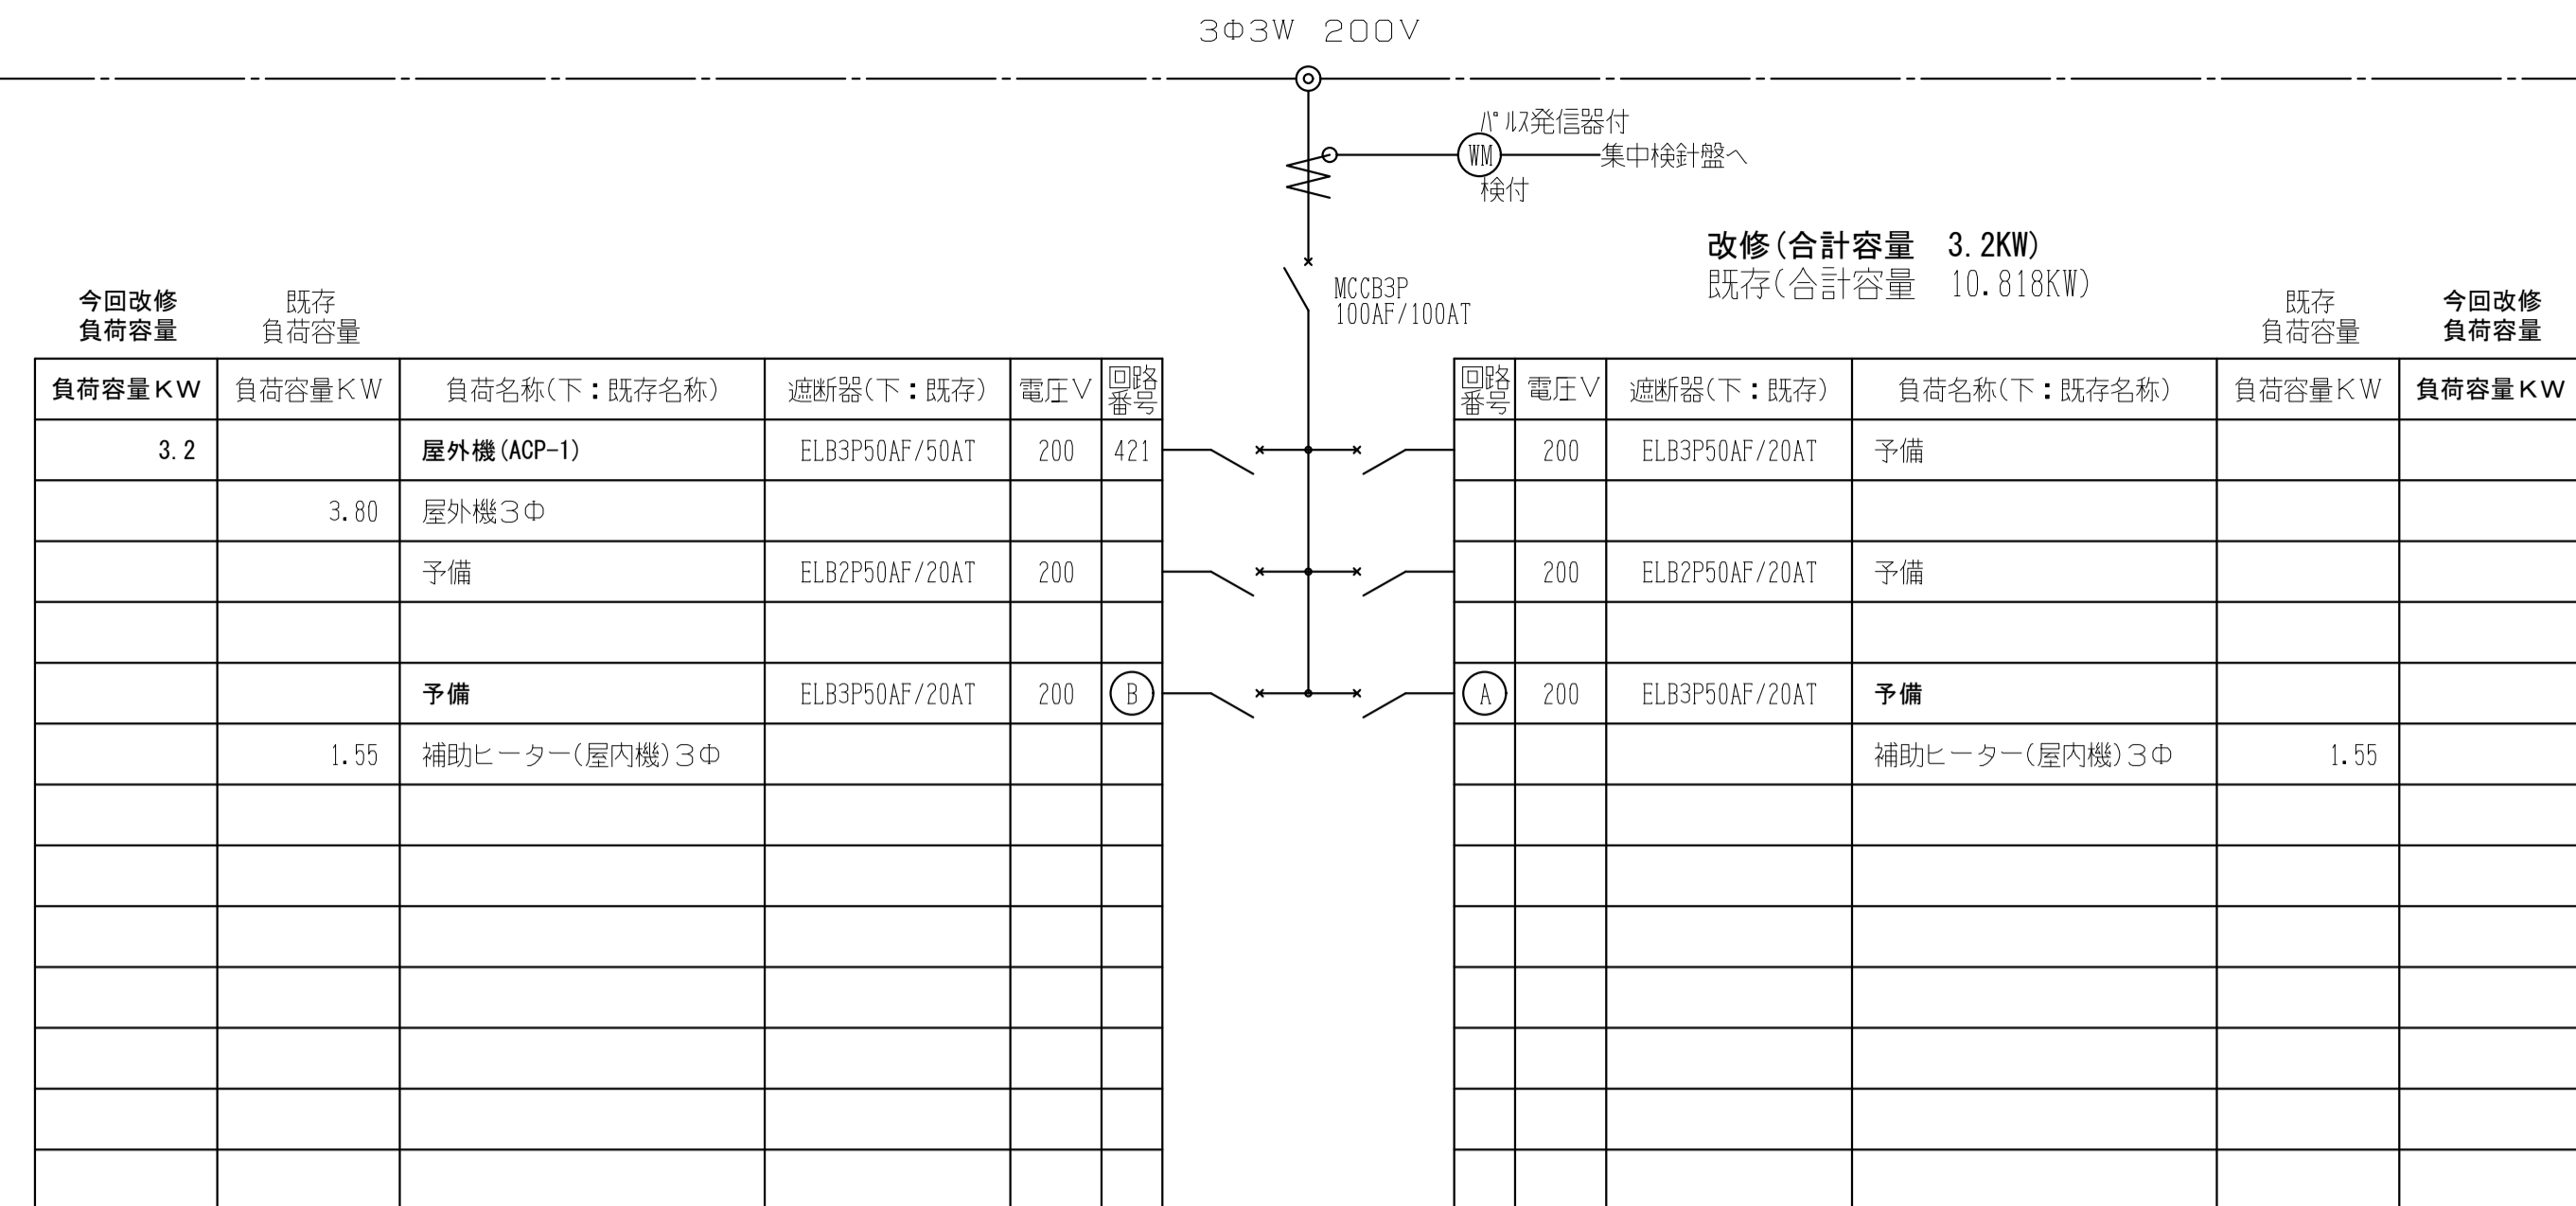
3Φ3W 200V

ﾊﾟﾙｽ発信器付
WM
集中検針盤へ
検付

改修(合計容量 3.2KW)
既存(合計容量 10.818KW)

MCCB3P
100AF/100AT

今回改修
負荷容量

既存
負荷容量

| 負荷容量KW | 負荷容量KW | 負荷名称(下：既存名称) | 遮断器(下：既存) | 電圧V | 回路番号 |
|---|---|---|---|---|---|
| 3.2 | | 屋外機(ACP-1) | ELB3P50AF/50AT | 200 | 421 |
| | 3.80 | 屋外機3Φ | | | |
| | | 予備 | ELB2P50AF/20AT | 200 | |
| | | | | | |
| | | 予備 | ELB3P50AF/20AT | 200 | B |
| | 1.55 | 補助ヒーター(屋内機)3Φ | | | |

既存
負荷容量

今回改修
負荷容量

| 回路番号 | 電圧V | 遮断器(下：既存) | 負荷名称(下：既存名称) | 負荷容量KW | 負荷容量KW |
|---|---|---|---|---|---|
| | 200 | ELB3P50AF/20AT | 予備 | | |
| | | | | | |
| | 200 | ELB2P50AF/20AT | 予備 | | |
| | | | | | |
| A | 200 | ELB3P50AF/20AT | 予備 | | |
| | | | 補助ヒーター(屋内機)3Φ | 1.55 | |